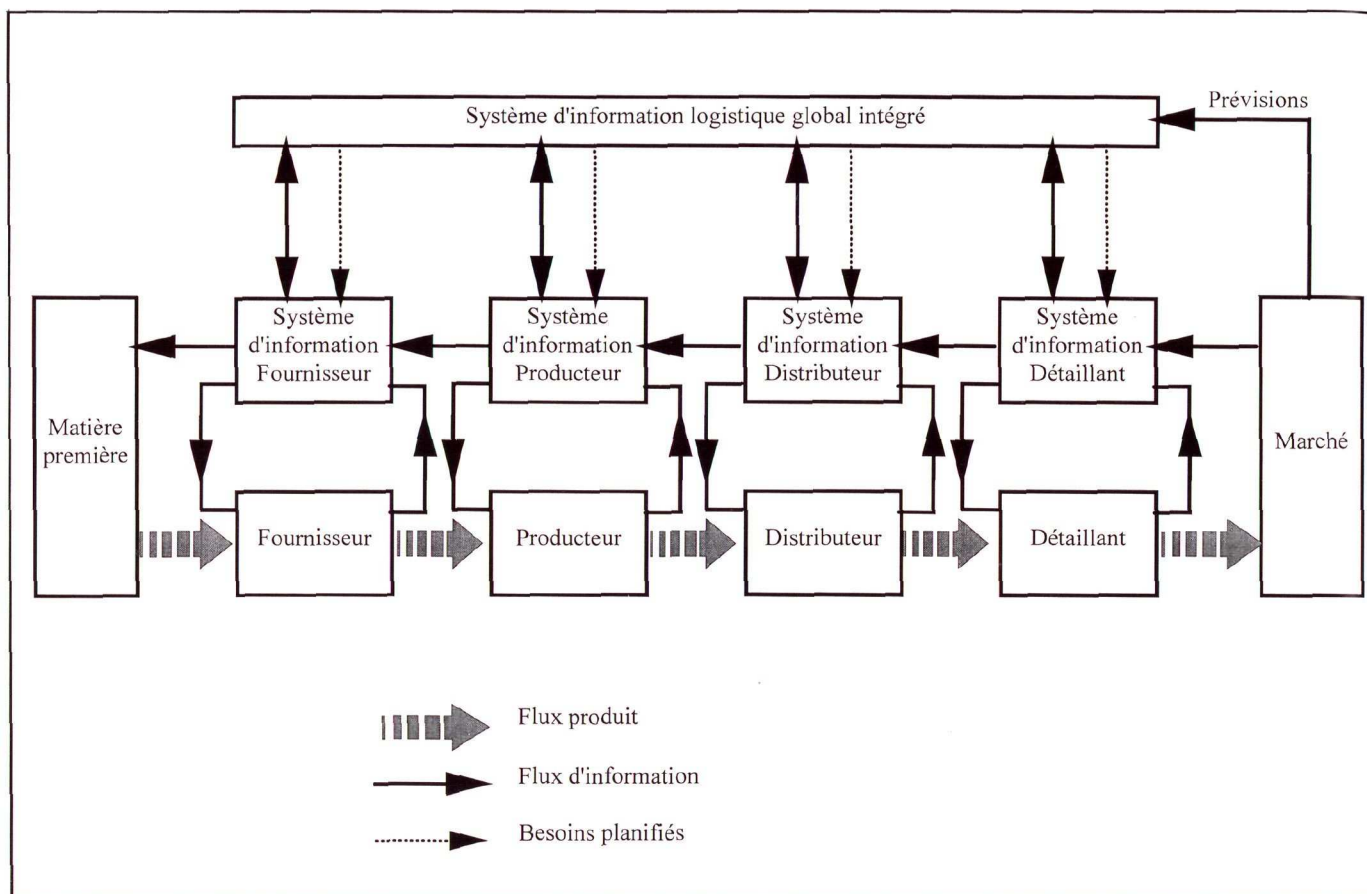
Système d'information logistique global intégré

Prévisions

Matière première

Système d'information Fournisseur

Système d'information Producteur

Système d'information Distributeur

Système d'information Détaillant

Marché

Fournisseur

Producteur

Distributeur

Détaillant

Flux produit

Flux d'information

Besoins planifiés